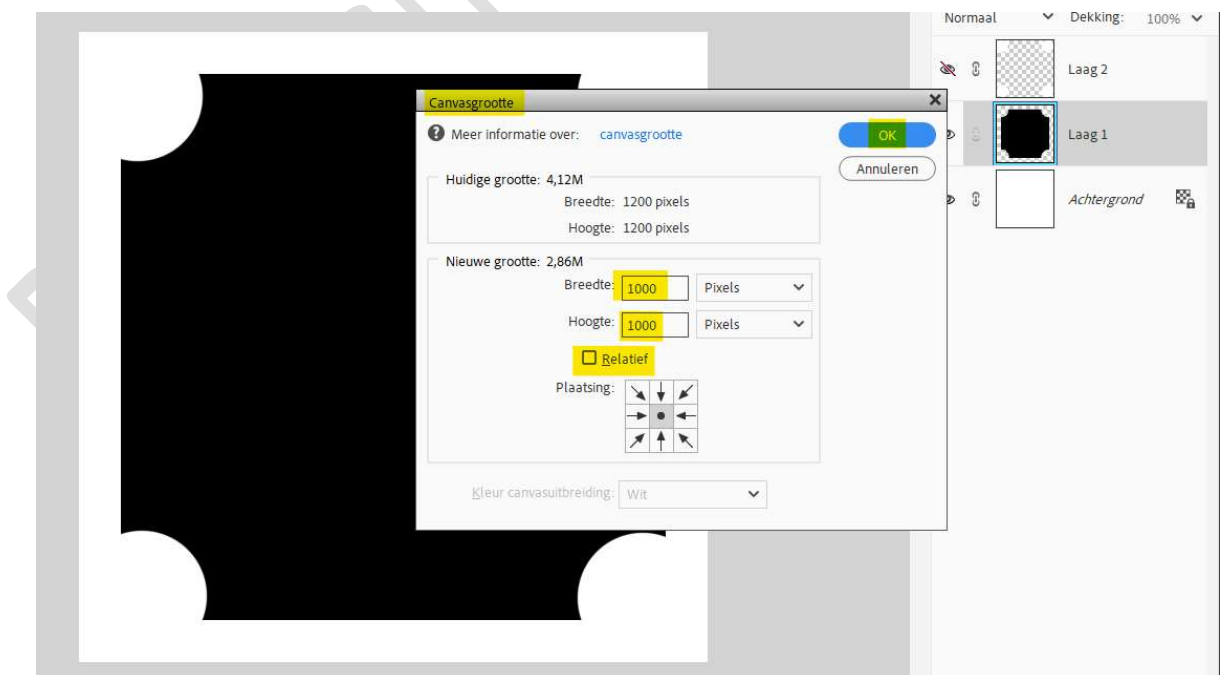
Normaal Dekking: 100%

Laag 2

Laag 1

Achtergrond

Canvasgrootte

Meer informatie over: canvasgrootte

OK

Annuleren

Huidige grootte: 4,12M
Breedte: 1200 pixels
Hoogte: 1200 pixels

Nieuwe grootte: 2,86M
Breedte: 1000 Pixels
Hoogte: 1000 Pixels

Relatief

Plaatsing:

Kleur canvasuitbreiding: Wit